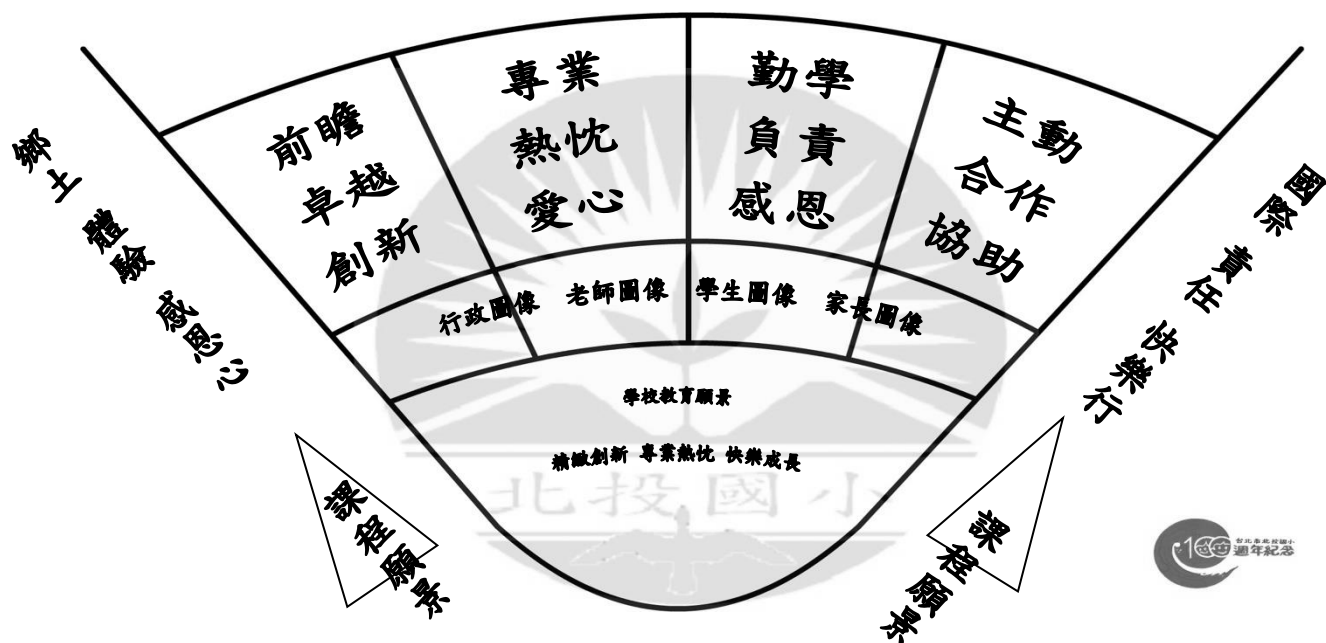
鄉土 體驗 感恩心

前瞻
卓越
創新

專業
熱忱
愛心

勤學
負責
感恩

主動
合作
協助

國際 責任 快樂行

行政圖像 老師圖像 學生圖像 家長圖像

學校教育願景

精緻創新 專業熱忱 快樂成長

北投國小

課程願景

課程願景

100 台北市北投國小 週年紀念